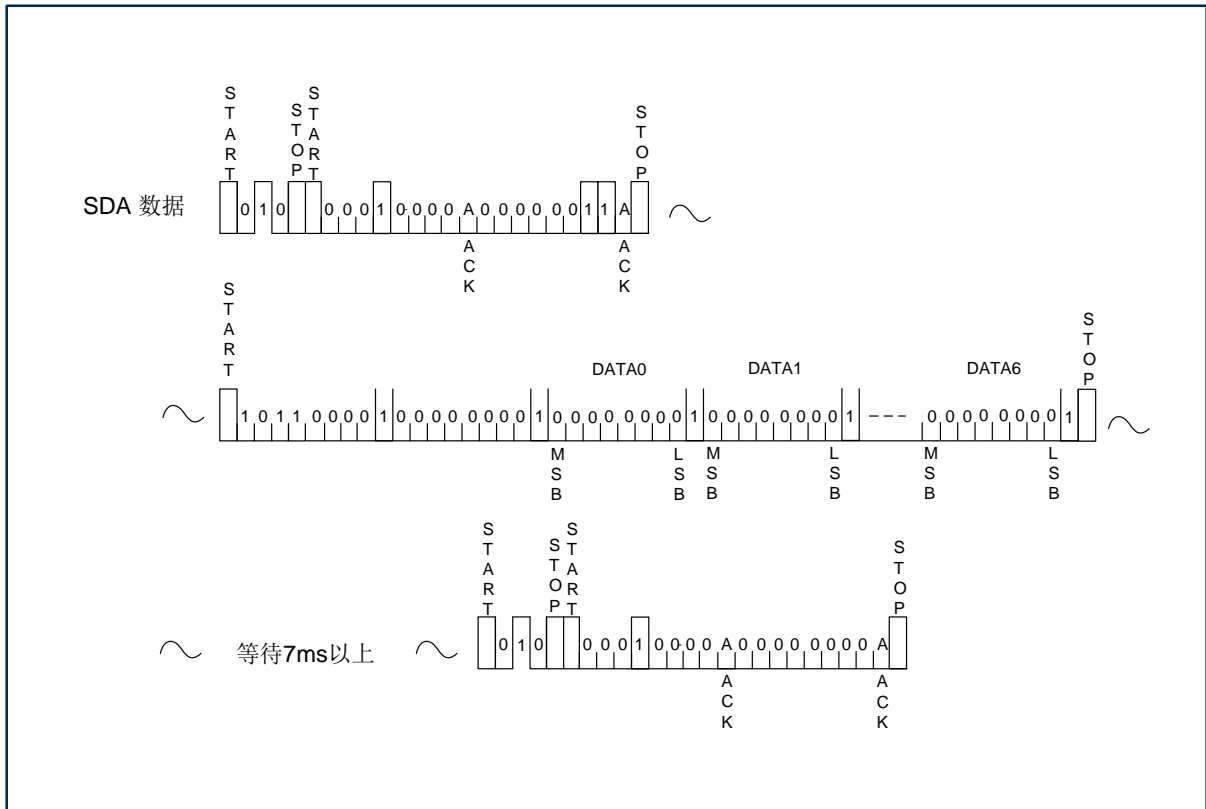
START STOP START STOP

SDA 数据 0 1 0 0 0 0 1 0 0 0 0 A 0 0 0 0 0 0 1 1 A

ACK ACK

START DATA0 DATA1 DATA6 STOP

1 0 1 1 0 0 0 0 1 0 0 0 0 0 0 0 0 1 0 0 0 0 0 0 0 0 1 0 0 0 0 0 0 0 0 1 --- 0 0 0 0 0 0 0 0 1

MSB LSB MSB LSB MSB LSB

START STOP START STOP

等待7ms以上 0 1 0 0 0 0 1 0 0 0 0 A 0 0 0 0 0 0 0 0 A

ACK ACK